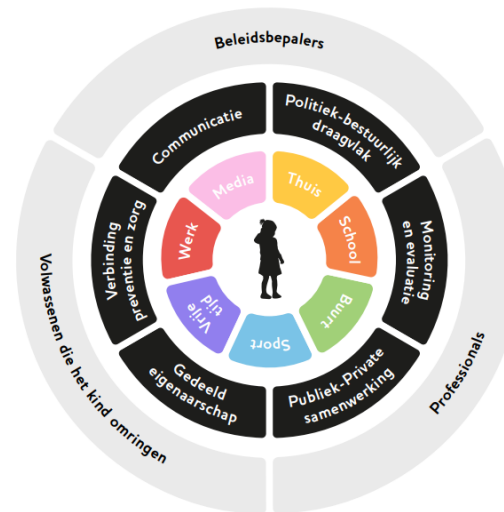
Beleidsbepalers

Communicatie

Politiek-bestuurlijk draagvlak

Monitoring en evaluatie

Publiek-Private samenwerking

Gedeeld eigenaarschap

Verbinding preventie en zorg

Media

Thuis

School

Buurt

Sport

Vrije tijd

Werk

Volwassenen die het kind omringen

Professionals